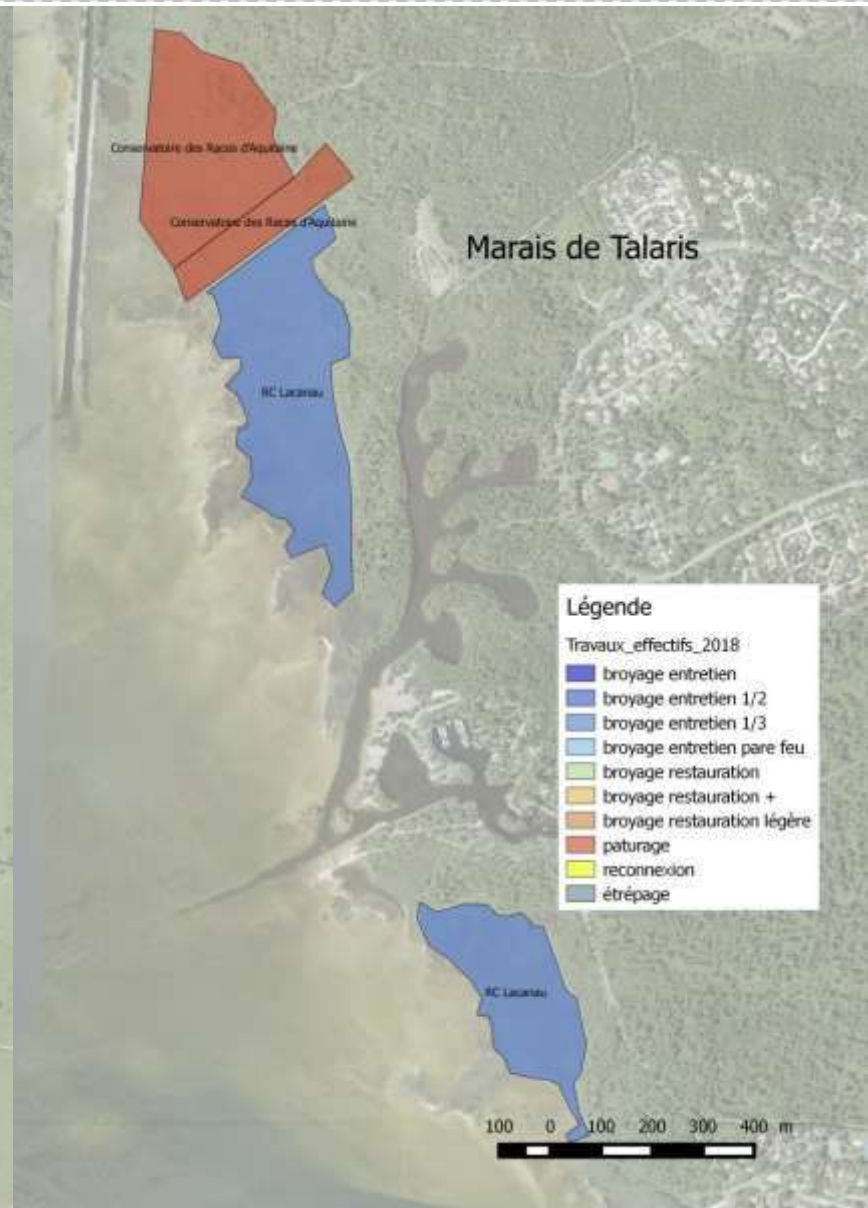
Conservatoire des Races d'Aquitaine

Conservatoire des Races d'Aquitaine

Marais de Talaris

RC Lacanau

Légende

Travaux_effectifs_2018

broyage entretien

broyage entretien 1/2

broyage entretien 1/3

broyage entretien pare feu

broyage restauration

broyage restauration +

broyage restauration légère

paturage

reconnexion

étrépage

RC Lacanau

100 0 100 200 300 400 m